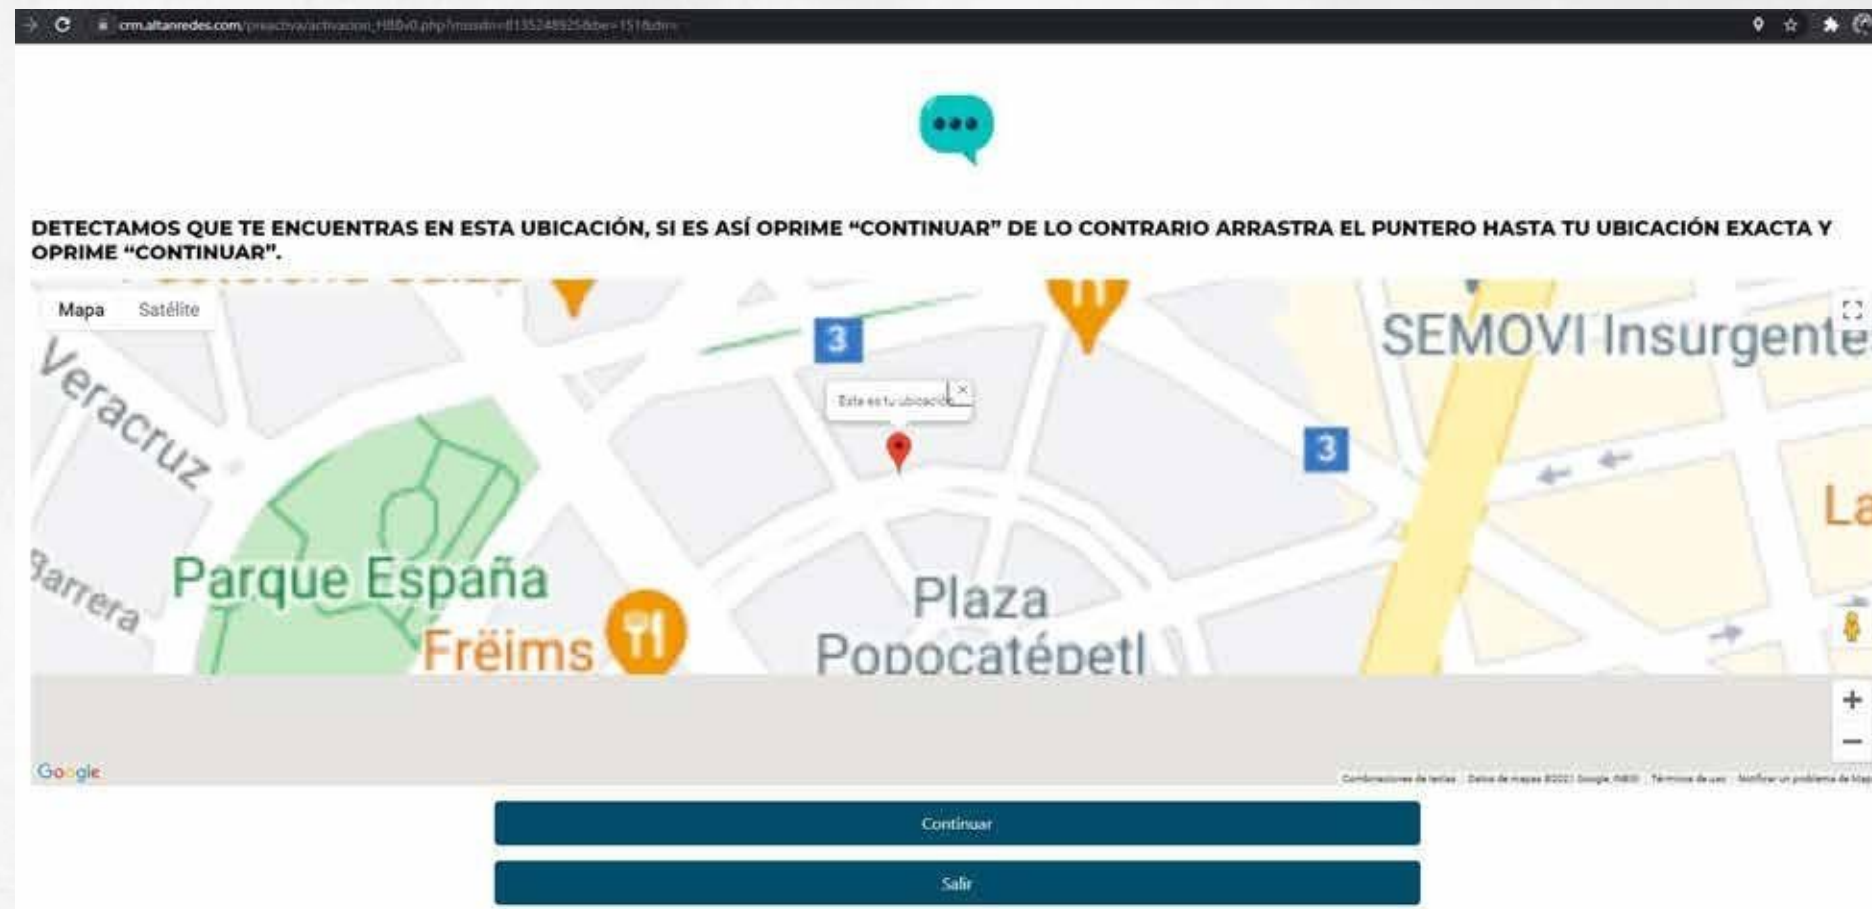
crm.altanredes.com/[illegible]

DETECTAMOS QUE TE ENCUENTRAS EN ESTA UBICACIÓN, SI ES ASÍ OPRIME "CONTINUAR" DE LO CONTRARIO ARRASTRA EL PUNTERO HASTA TU UBICACIÓN EXACTA Y OPRIME "CONTINUAR".

Mapa
Satélite

Veracruz
3
Esta es tu ubicació
3
SEMOVI Insurgente
La
Carrera
Parque España
Fréims
Plaza
Popocatépetl

+
−

Google
Combinaciones de teclas | Datos de mapas ©2021 Google, INEGI | Términos de uso | Notificar un problema de Maps

Continuar
Salir